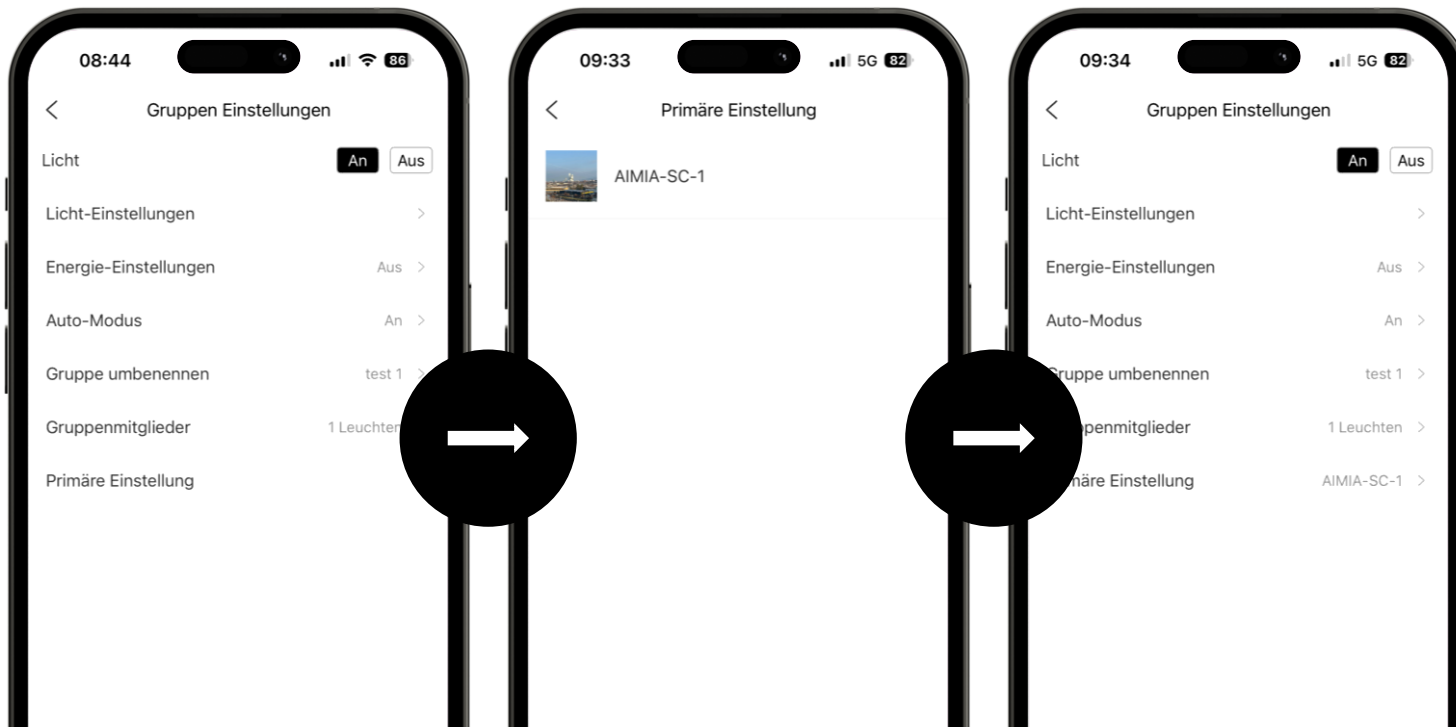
08:44 86

<
Gruppen Einstellungen

Licht An Aus

Licht-Einstellungen >

Energie-Einstellungen Aus >

Auto-Modus An >

Gruppe umbenennen test 1 >

Gruppenmitglieder 1 Leuchten

Primäre Einstellung

09:33 5G 82

<
Primäre Einstellung

AIMIA-SC-1

09:34 5G 82

<
Gruppen Einstellungen

Licht An Aus

Licht-Einstellungen >

Energie-Einstellungen Aus >

Auto-Modus An >

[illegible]ruppe umbenennen test 1 >

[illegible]penmitglieder 1 Leuchten >

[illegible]märe Einstellung AIMIA-SC-1 >